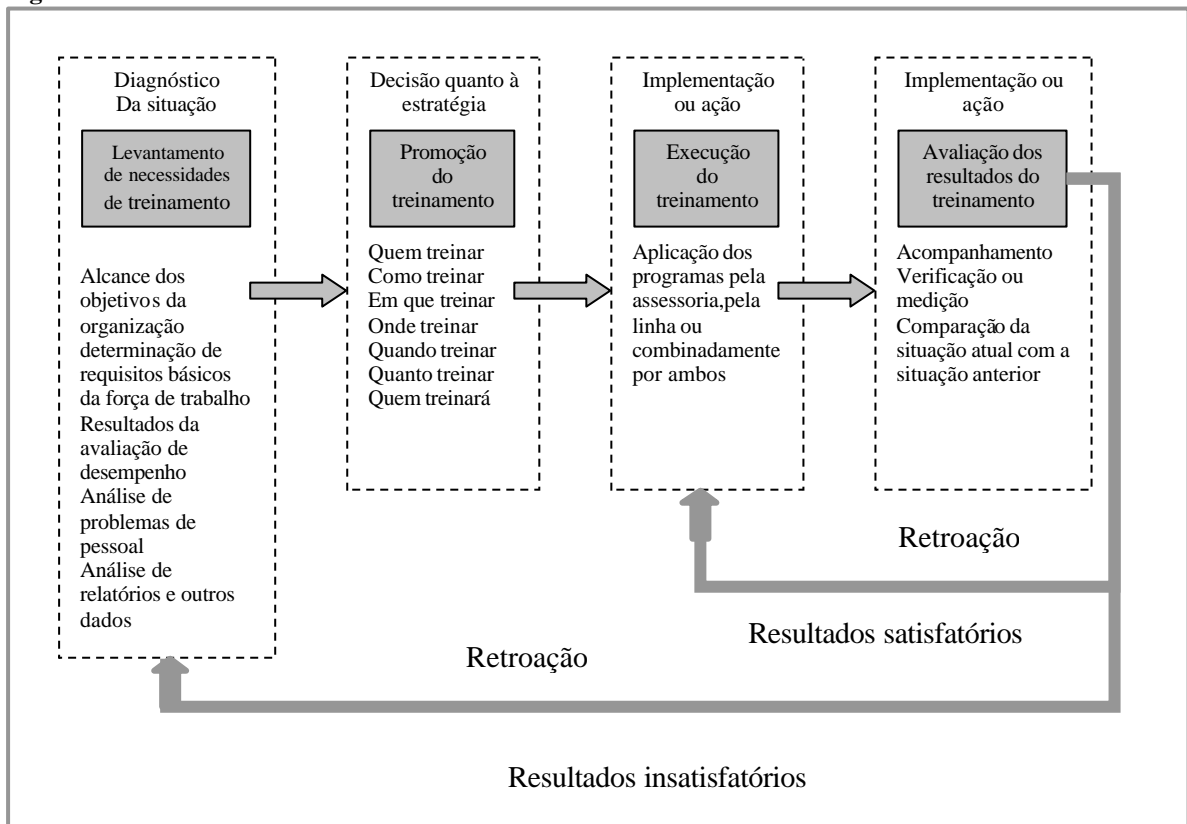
Diagnóstico
Da situação

Levantamento de necessidades de treinamento

Alcance dos objetivos da organização
determinação de requisitos básicos da força de trabalho
Resultados da avaliação de desempenho
Análise de problemas de pessoal
Análise de relatórios e outros dados

Decisão quanto à estratégia

Promoção do treinamento

Quem treinar
Como treinar
Em que treinar
Onde treinar
Quando treinar
Quanto treinar
Quem treinará

Implementação ou ação

Execução do treinamento

Aplicação dos programas pela assessoria,pela linha ou combinadamente por ambos

Implementação ou ação

Avaliação dos resultados do treinamento

Acompanhamento
Verificação ou medição
Comparação da situação atual com a situação anterior

Retroação

Resultados satisfatórios

Retroação

Resultados insatisfatórios